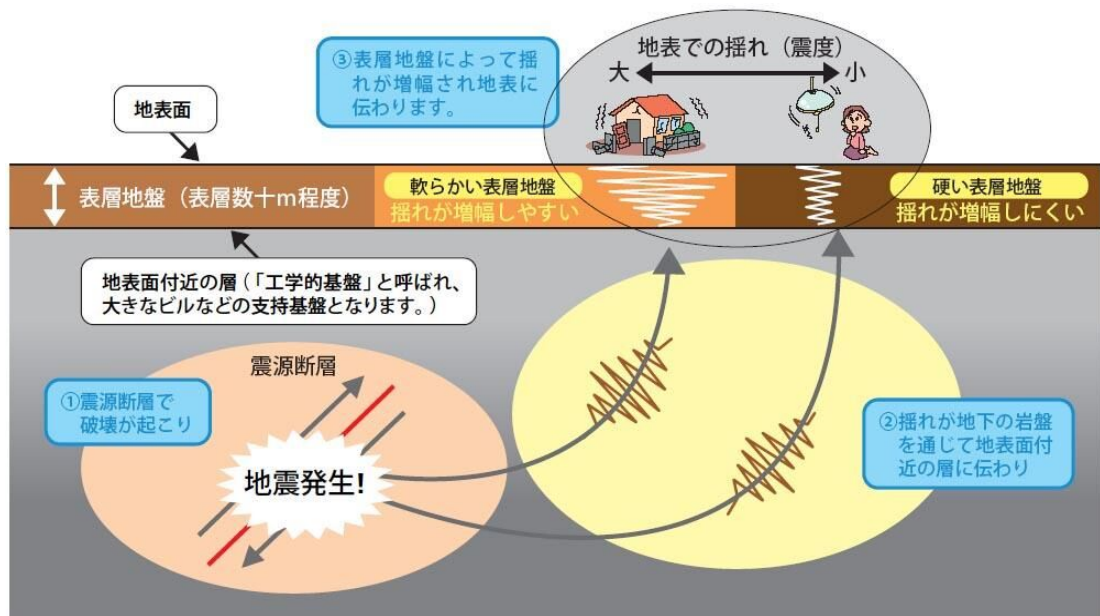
③表層地盤によって揺れが増幅され地表に伝わります。

地表での揺れ（震度）

大

小

地表面

表層地盤（表層数十m程度）

軟らかい表層地盤
揺れが増幅しやすい

硬い表層地盤
揺れが増幅しにくい

地表面付近の層（「工学的基盤」と呼ばれ、大きなビルなどの支持基盤となります。）

震源断層

①震源断層で破壊が起こり

地震発生!

②揺れが地下の岩盤を通じて地表面付近の層に伝わり